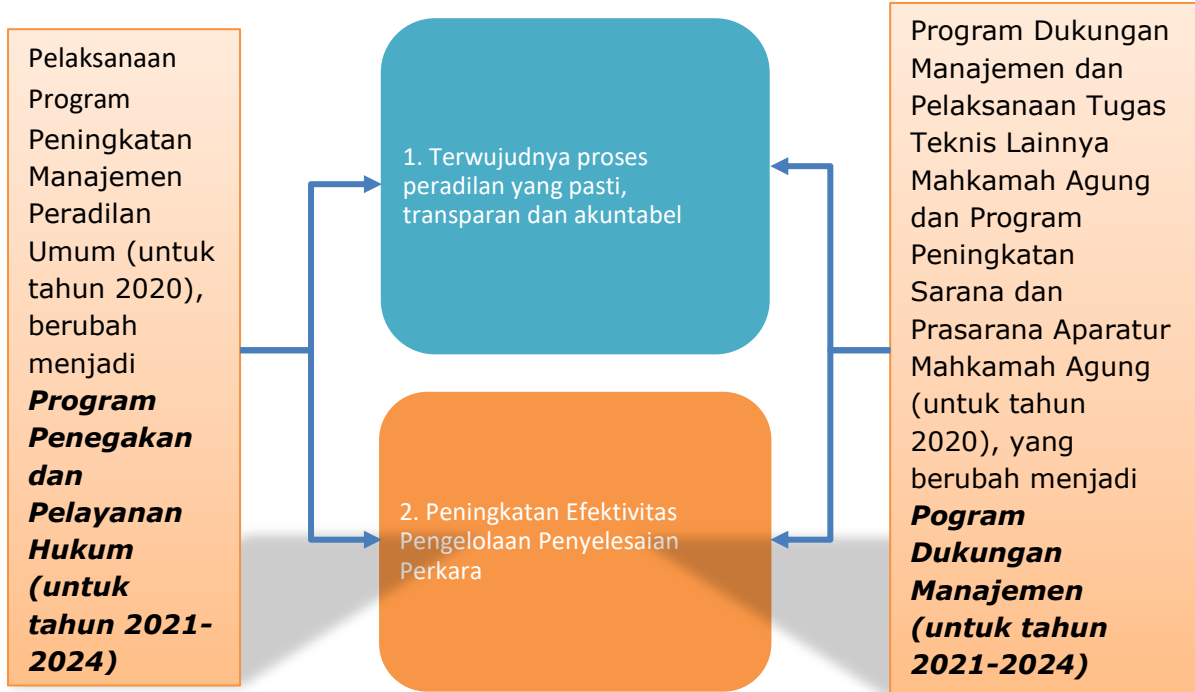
Pelaksanaan Program Peningkatan Manajemen Peradilan Umum (untuk tahun 2020), berubah menjadi ***Program Penegakan dan Pelayanan Hukum (untuk tahun 2021-2024)***

1. Terwujudnya proses peradilan yang pasti, transparan dan akuntabel

2. Peningkatan Efektivitas Pengelolaan Penyelesaian Perkara

Program Dukungan Manajemen dan Pelaksanaan Tugas Teknis Lainnya Mahkamah Agung dan Program Peningkatan Sarana dan Prasarana Aparatur Mahkamah Agung (untuk tahun 2020), yang berubah menjadi ***Pogram Dukungan Manajemen (untuk tahun 2021-2024)***